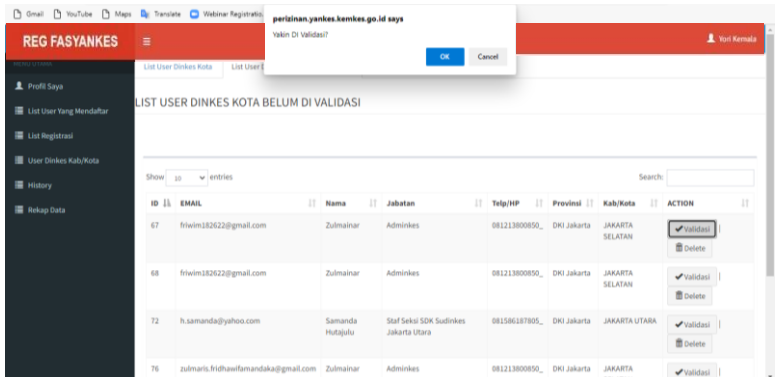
Gmail YouTube Maps Translate Webinar Registratio

perizinan.yankes.kemkes.go.id says
Yakin Di Validasi?
OK Cancel

REG FASYANKES ≡ Yori Kemala

MENU UTAMA
Profil Saya
List User Yang Mendaftar
List Registrasi
User Dinkes Kab/Kota
History
Rekap Data

List User Dinkes Kota | List User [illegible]

LIST USER DINKES KOTA BELUM DI VALIDASI

Show 10 entries
Search:

| ID | EMAIL | Nama | Jabatan | Telp/HP | Provinsi | Kab/Kota | ACTION |
|---|---|---|---|---|---|---|---|
| 67 | friwim182622@gmail.com | Zulmainar | Adminkes | 081213800850_ | DKI Jakarta | JAKARTA SELATAN | Validasi Delete |
| 68 | friwim182622@gmail.com | Zulmainar | Adminkes | 081213800850_ | DKI Jakarta | JAKARTA SELATAN | Validasi Delete |
| 72 | h.samanda@yahoo.com | Samanda Hutajulu | Staf Seksi SDK Sudinkes Jakarta Utara | 081586187805_ | DKI Jakarta | JAKARTA UTARA | Validasi Delete |
| 76 | zulmaris.fridhawifamandaka@gmail.com | Zulmainar | Adminkes | 081213800850_ | DKI Jakarta | JAKARTA | Validasi |